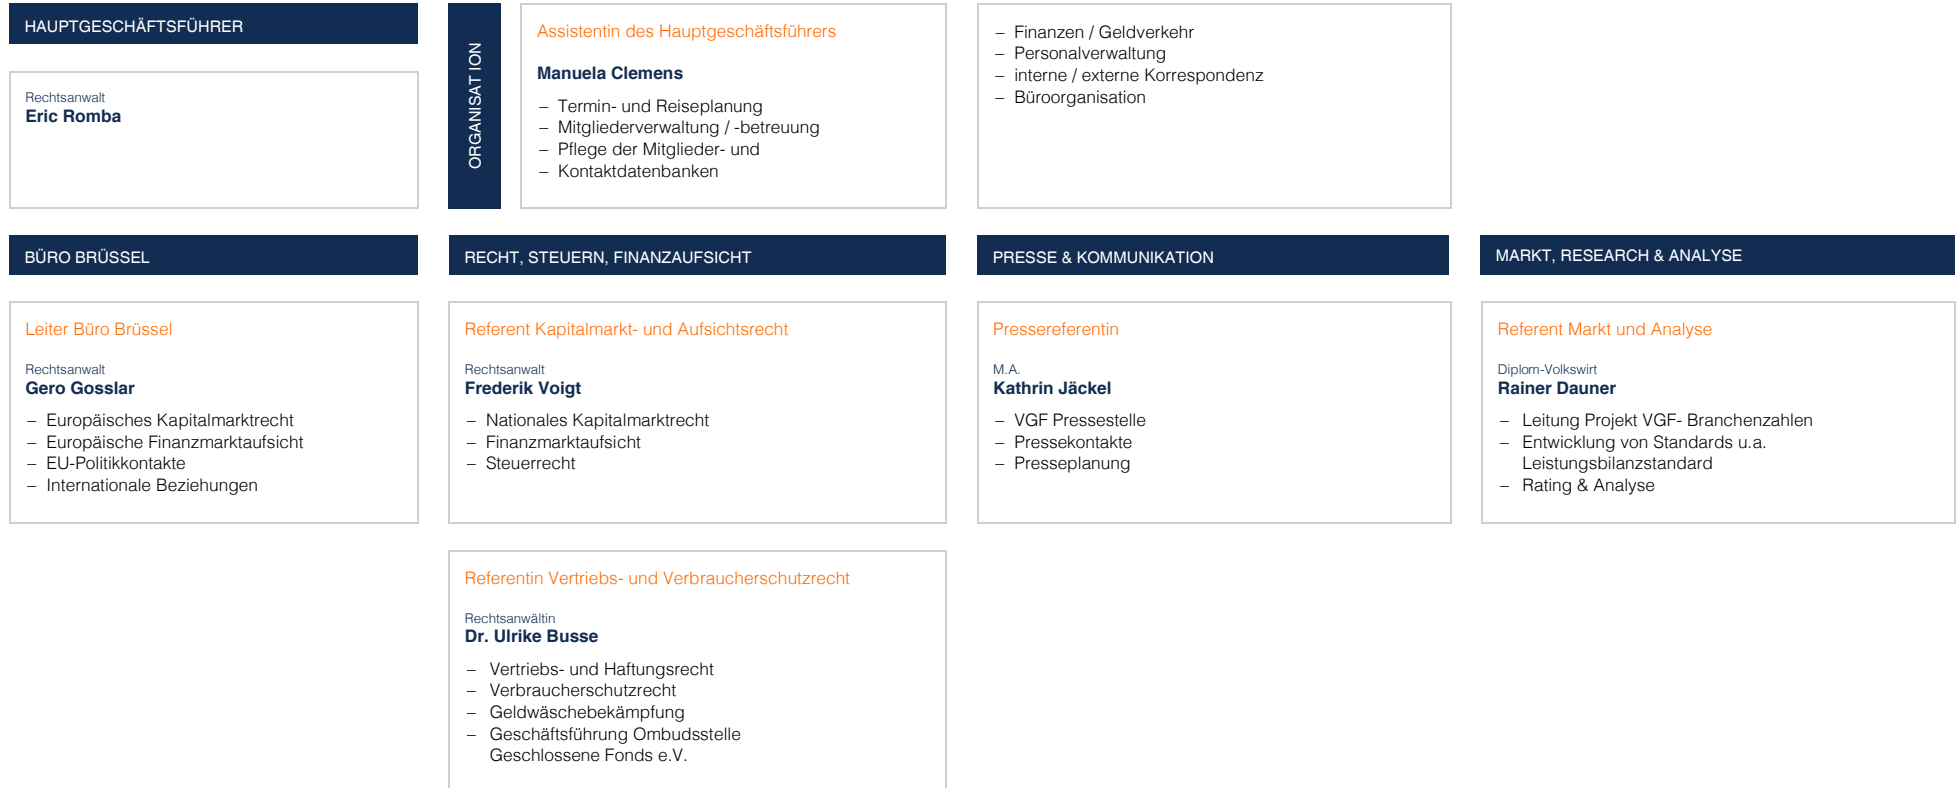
HAUPTGESCHÄFTSFÜHRER

Rechtsanwalt
Eric Romba

ORGANISAT ION

Assistentin des Hauptgeschäftsführers

Manuela Clemens

– Termin- und Reiseplanung
– Mitgliederverwaltung / -betreuung
– Pflege der Mitglieder- und
– Kontaktdatenbanken

– Finanzen / Geldverkehr
– Personalverwaltung
– interne / externe Korrespondenz
– Büroorganisation

BÜRO BRÜSSEL

Leiter Büro Brüssel

Rechtsanwalt
Gero Gosslar

– Europäisches Kapitalmarktrecht
– Europäische Finanzmarktaufsicht
– EU-Politikkontakte
– Internationale Beziehungen

RECHT, STEUERN, FINANZAUFSICHT

Referent Kapitalmarkt- und Aufsichtsrecht

Rechtsanwalt
Frederik Voigt

– Nationales Kapitalmarktrecht
– Finanzmarktaufsicht
– Steuerrecht

Referentin Vertriebs- und Verbraucherschutzrecht

Rechtsanwältin
Dr. Ulrike Busse

– Vertriebs- und Haftungsrecht
– Verbraucherschutzrecht
– Geldwäschebekämpfung
– Geschäftsführung Ombudsstelle Geschlossene Fonds e.V.

PRESSE & KOMMUNIKATION

Pressereferentin

M.A.
Kathrin Jäckel

– VGF Pressestelle
– Pressekontakte
– Presseplanung

MARKT, RESEARCH & ANALYSE

Referent Markt und Analyse

Diplom-Volkswirt
Rainer Dauner

– Leitung Projekt VGF- Branchenzahlen
– Entwicklung von Standards u.a. Leistungsbilanzstandard
– Rating & Analyse